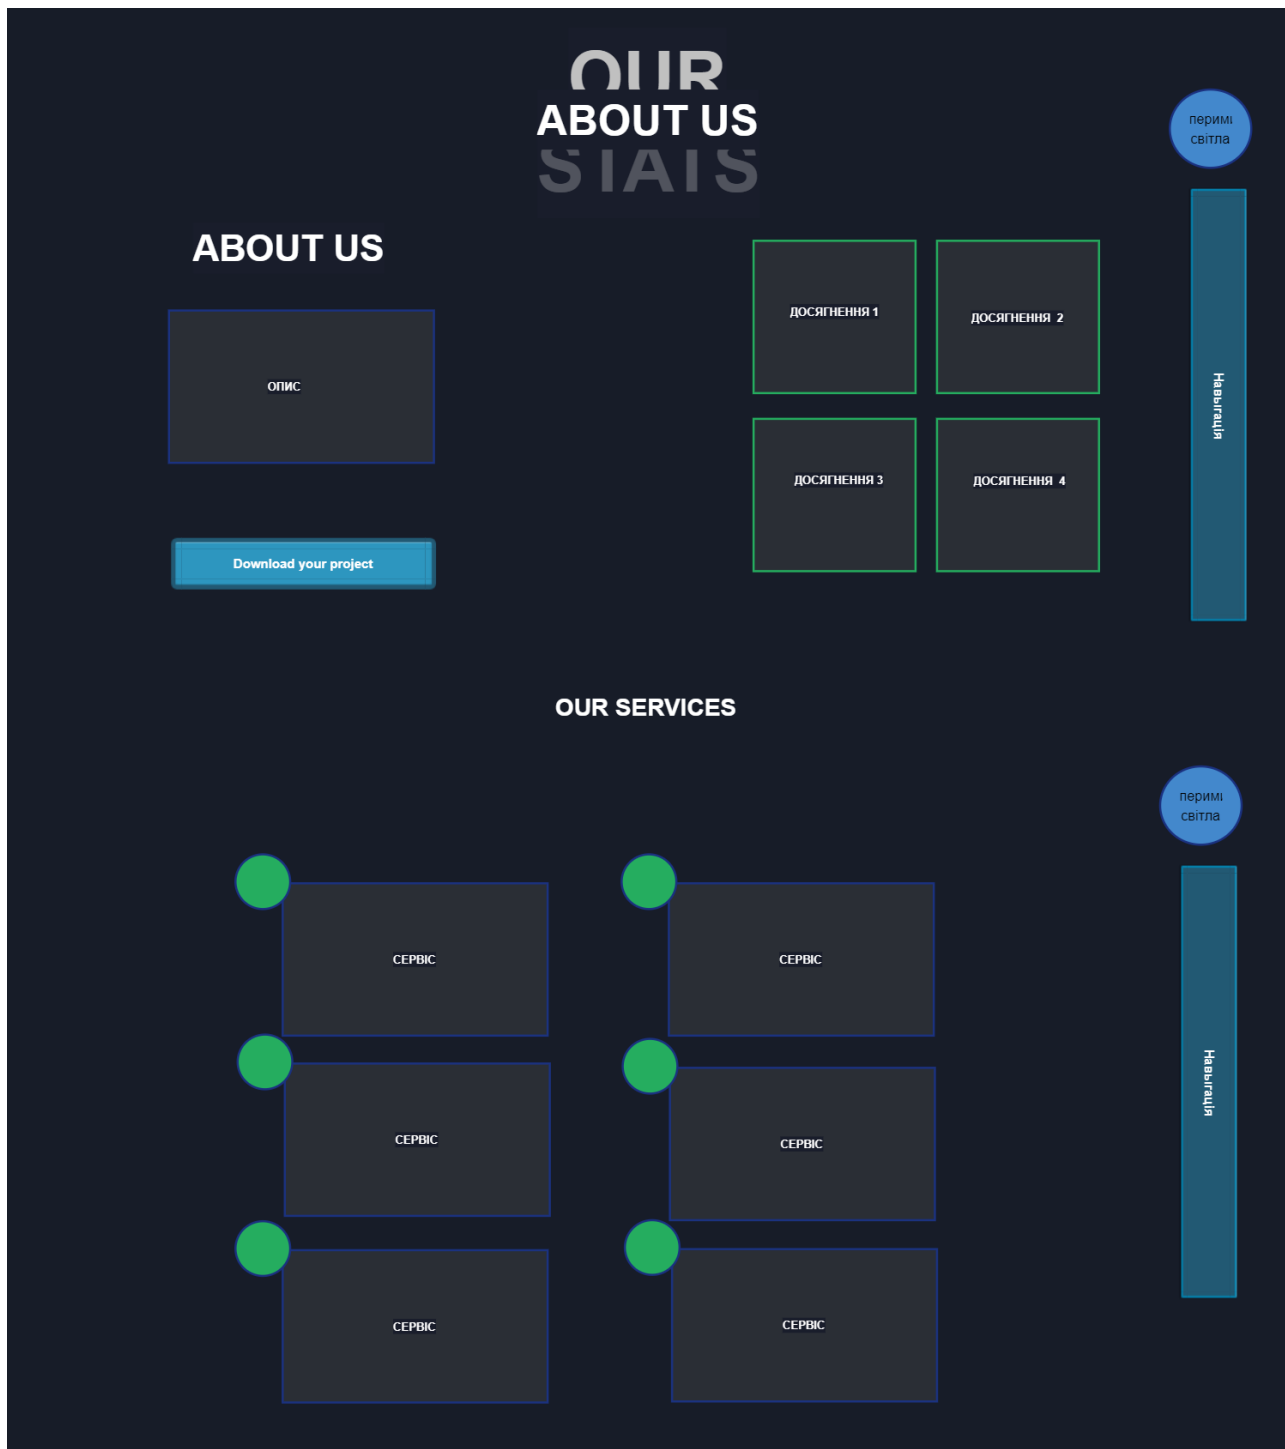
OUR
ABOUT US
STATS

перимі світла

ABOUT US

ОПИС

Download your project

ДОСЯГНЕННЯ 1

ДОСЯГНЕННЯ 2

ДОСЯГНЕННЯ 3

ДОСЯГНЕННЯ 4

Навыгація

OUR SERVICES

перимі світла

СЕРВІС

СЕРВІС

СЕРВІС

СЕРВІС

СЕРВІС

СЕРВІС

Навыгація